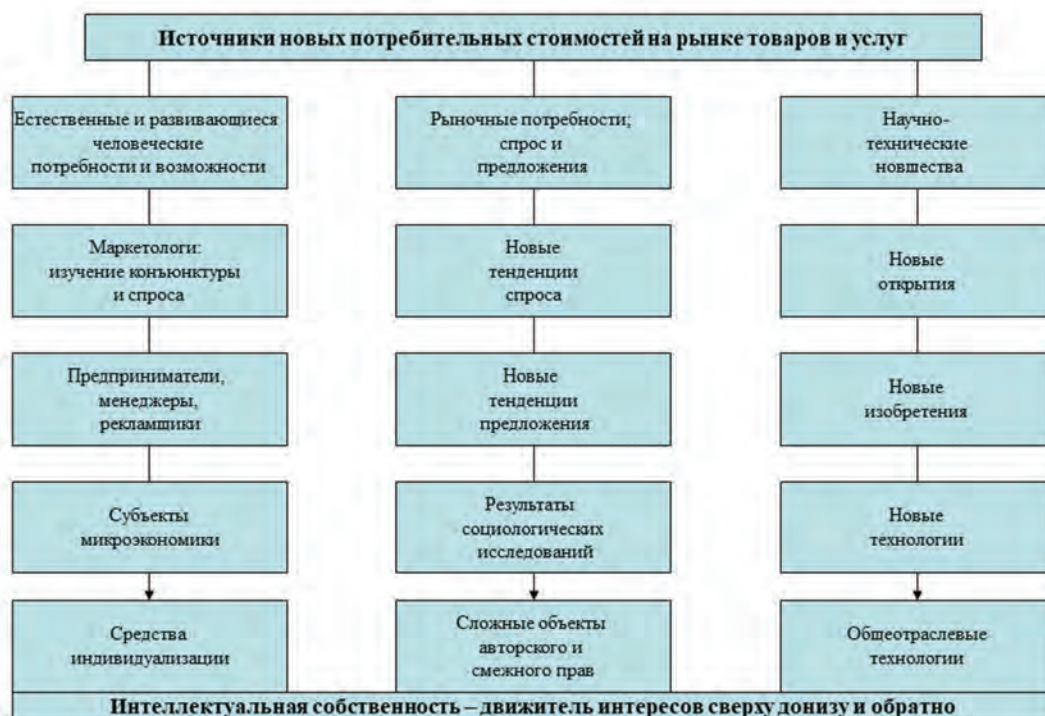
Источники новых потребительных стоимостей на рынке товаров и услуг

Естественные и развивающиеся человеческие потребности и возможности

Маркетологи: изучение конъюнктуры и спроса

Предприниматели, менеджеры, рекламщики

Субъекты микроэкономики

Средства индивидуализации

Рыночные потребности; спрос и предложения

Новые тенденции спроса

Новые тенденции предложения

Результаты социологических исследований

Сложные объекты авторского и смежного прав

Научно-технические новшества

Новые открытия

Новые изобретения

Новые технологии

Общеотраслевые технологии

Интеллектуальная собственность – движитель интересов сверху донизу и обратно